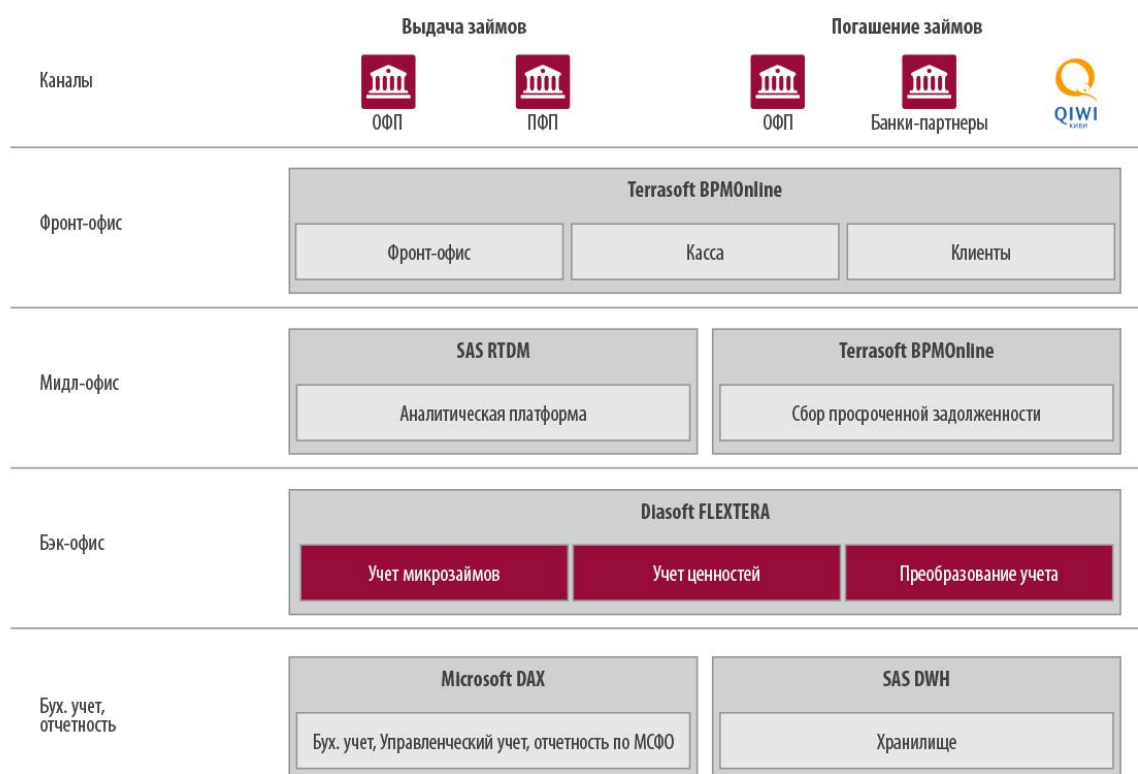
Выдача займов

Погашение займов

Каналы

ОФП

ПФП

ОФП

Банки-партнеры

QIWI
КИВИ

Фронт-офис

Terrasoft BPMOnline

Фронт-офис

Касса

Клиенты

Мидл-офис

SAS RTDM

Аналитическая платформа

Terrasoft BPMOnline

Сбор просроченной задолженности

Бэк-офис

Diasoft FLEXTERA

Учет микрозаймов

Учет ценностей

Преобразование учета

Бух. учет, отчетность

Microsoft DAX

Бух. учет, Управленческий учет, отчетность по МСФО

SAS DWH

Хранилище